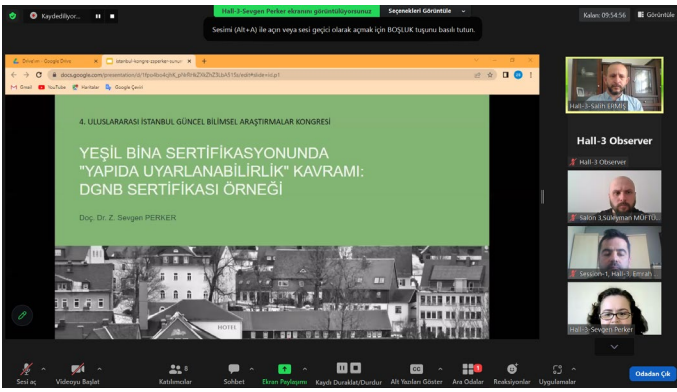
Kaydediliyor...

Hall-3-Sevgen Perker ekranını görüntülüyorsunuz

Seçenekleri Görüntüle

Sesimi (Alt+A) ile açın veya sesi geçici olarak açmak için BOŞLUK tuşunu basılı tutun.

Kalan: 09:54:56

Görüntüle

Drive'ım - Google Drive

İstanbul-kongre-sperker-sunum

docs.google.com/presentation/d/1Hp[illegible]/edit#slide=id.p1

Gmail YouTube Haritalar Google Çeviri

4. ULUSLARARASI İSTANBUL GÜNCEL BİLİMSEL ARAŞTIRMALAR KONGRESİ

YEŞİL BİNA SERTİFİKASYONUNDA "YAPIDA UYARLANABİLİRLİK" KAVRAMI: DGNB SERTİFİKASI ÖRNEĞİ

Doç. Dr. Z. Sevgen PERKER

HOTEL

Hall-3-Salih EKMEKÇİ

Hall-3 Observer

Hall-3 Observer

Salon 3,Süleyman MÜFTÜ

Session-1, Hall-3, Emrah

Hall-3-Sevgen Perker

Sesi aç

Videoyu Başlat

Katılımcılar 8

Sohbet

Ekran Paylaşımı

Kaydı Duraklat/Durdur

Alt Yazıları Göster

Ara Odalar

Reaksiyonlar

Uygulamalar

Odadan Çık